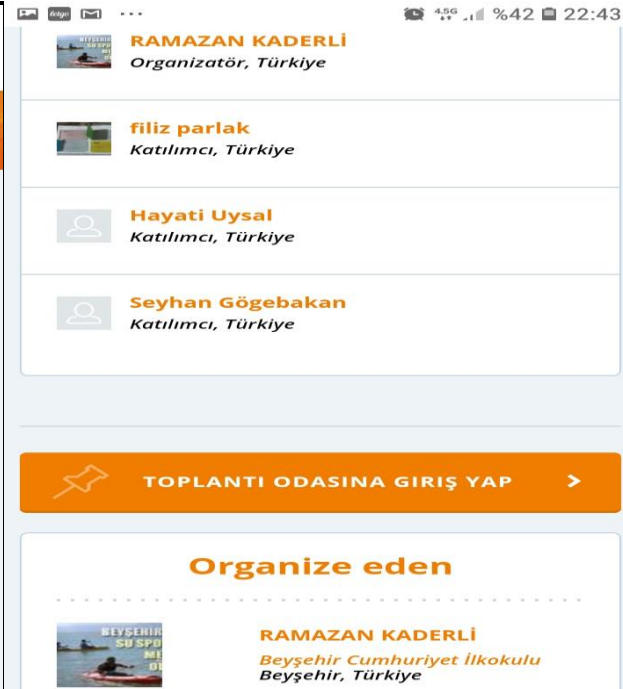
%42 22:43

RAMAZAN KADERLİ
Organizatör, Türkiye

filiz parlak
Katılımcı, Türkiye

Hayati Uysal
Katılımcı, Türkiye

Seyhan Gögebakan
Katılımcı, Türkiye

TOPLANTI ODASINA GIRIŞ YAP

Organize eden

RAMAZAN KADERLİ
Beyşehir Cumhuriyet İlkokulu
Beyşehir, Türkiye